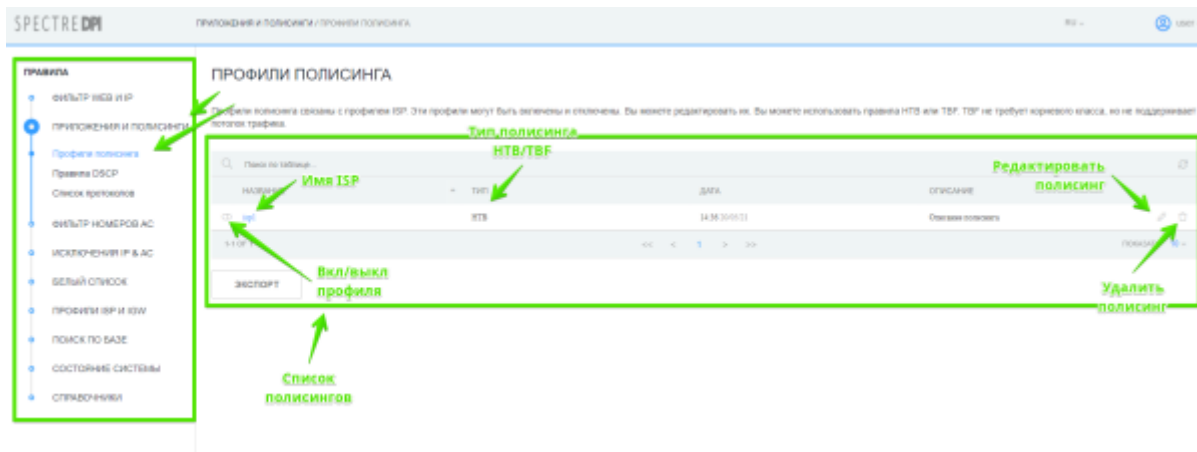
SPECTRE DPI

ПРИЛОЖЕНИЯ И ПОЛИСИНГИ / ПРОФИЛИ ПОЛИСИНГА

RU

user

ПРАВИЛА

ФИЛЬТР WEB И IP

ПРИЛОЖЕНИЯ И ПОЛИСИНГИ

Профили полисинга

Правила DSCP

Список протоколов

ФИЛЬТР НОМЕРОВ АС

ИСКЛЮЧЕНИЯ IP & AC

БЕЛЫЙ СПИСОК

ПРОФИЛИ ISP И XSW

ПОИСК ПО БАЗЕ

СОСТОЯНИЕ СИСТЕМЫ

СПРАВОЧНИКИ

ПРОФИЛИ ПОЛИСИНГА

Профили полисинга связаны с профилем ISP. Эти профили могут быть включены и отключены. Вы можете редактировать их. Вы можете использовать правила HTB или TBF. TBF не требует корневого класса, но не поддерживает потоков трафика.

Тип полисинга HTB/TBF

Поиск по таблице...

Редактировать полисинг

| НАЗВАНИЕ | ТИП | ДАТА | ОПИСАНИЕ |
|---|---|---|---|
| isp1 | HTB | 14:56 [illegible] | Описание полисинга |

Имя ISP

1-1 OF 1

<< < 1 > >>

ПОКАЗАТЬ 10

ЭКСПОРТ

Вкл/выкл профиля

Удалить полисинг

Список полисингов